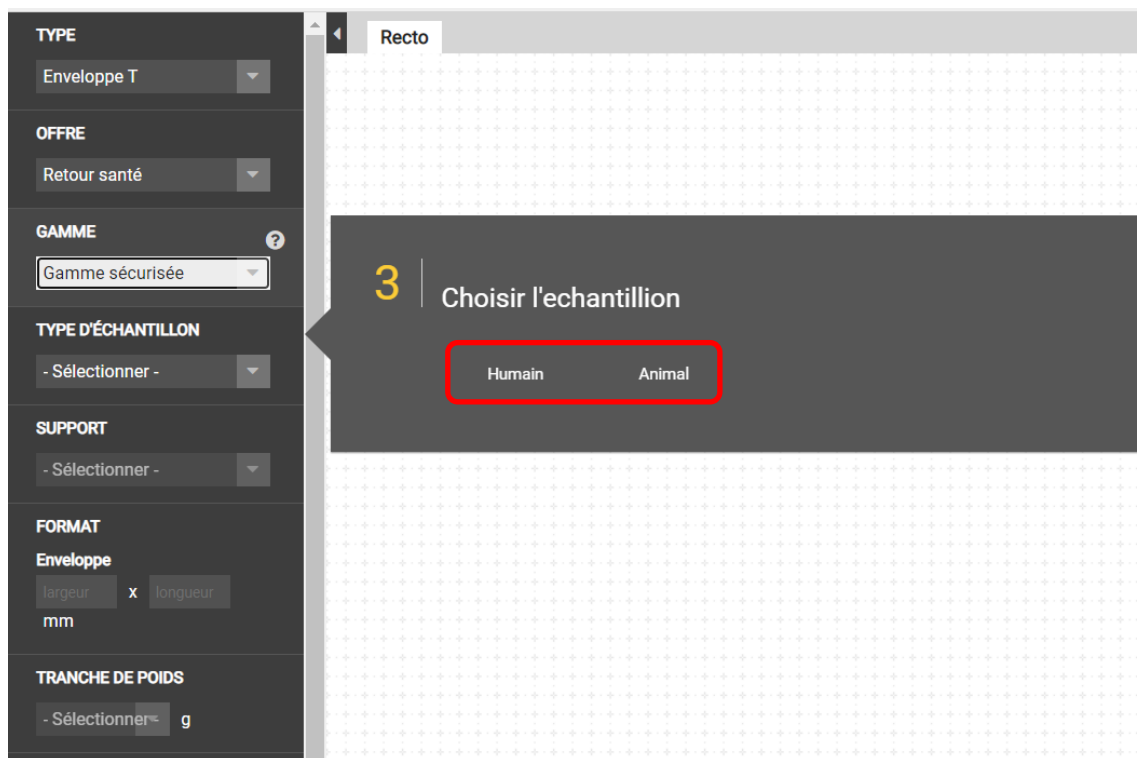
TYPE

Enveloppe T

OFFRE

Retour santé

GAMME

?

Gamme sécurisée

TYPE D'ÉCHANTILLON

- Sélectionner -

SUPPORT

- Sélectionner -

FORMAT

Enveloppe

largeur x longueur

mm

TRANCHE DE POIDS

- Sélectionner g

Recto

3 Choisir l'echantillion

Humain Animal